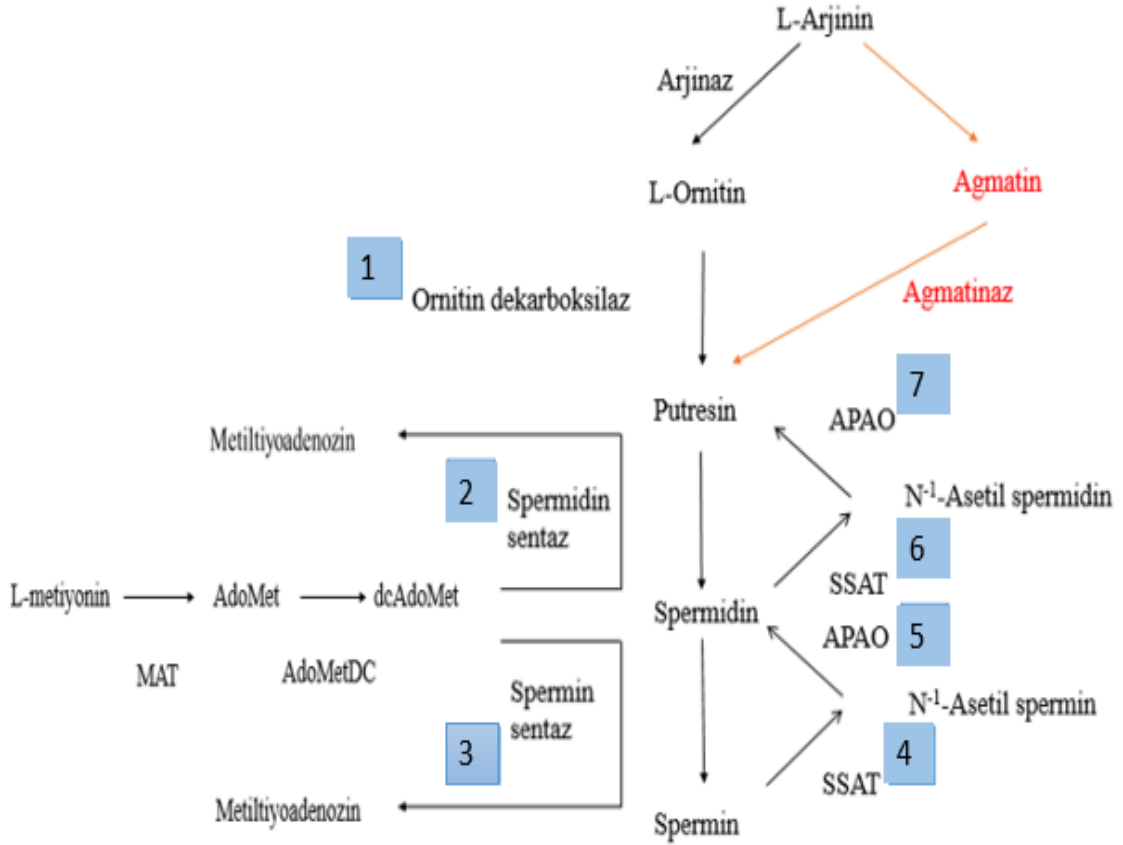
L-Arjinin

Arjinaz

L-Ornitin

Agmatin

1

Ornitin dekarboksilaz

Agmatinaz

Putresin

7

APAO

Metiltiyoadenozin

2

Spermidin sentaz

N$^{-1}$-Asetil spermidin

6

SSAT

L-metiyonin → AdoMet → dcAdoMet

MAT

AdoMetDC

Spermidin

APAO

5

Spermin sentaz

N$^{-1}$-Asetil spermin

3

4

SSAT

Metiltiyoadenozin

Spermin